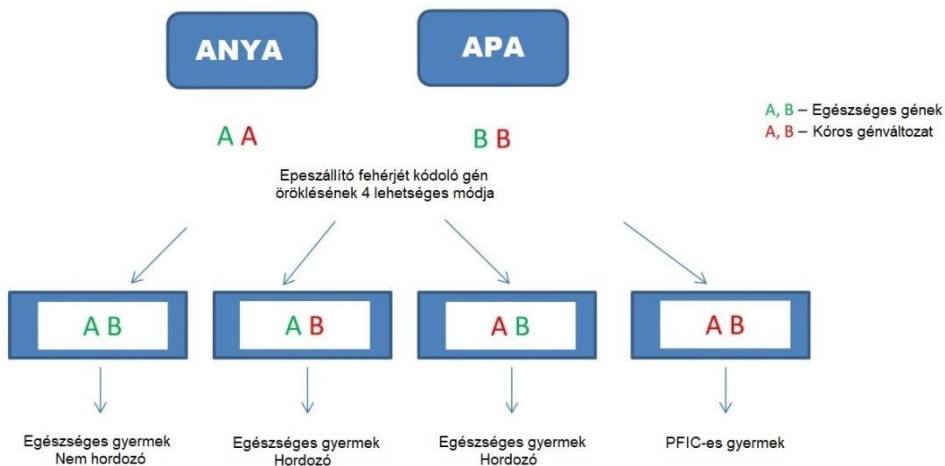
ANYA

APA

A A

B B

A, B – Egészséges gének
A, B – Kóros génváltozat

Epeszállító fehérjét kódoló gén öröklésének 4 lehetséges módja

A B

A B

A B

A B

Egészséges gyermek
Nem hordozó

Egészséges gyermek
Hordozó

Egészséges gyermek
Hordozó

PFIC-es gyermek